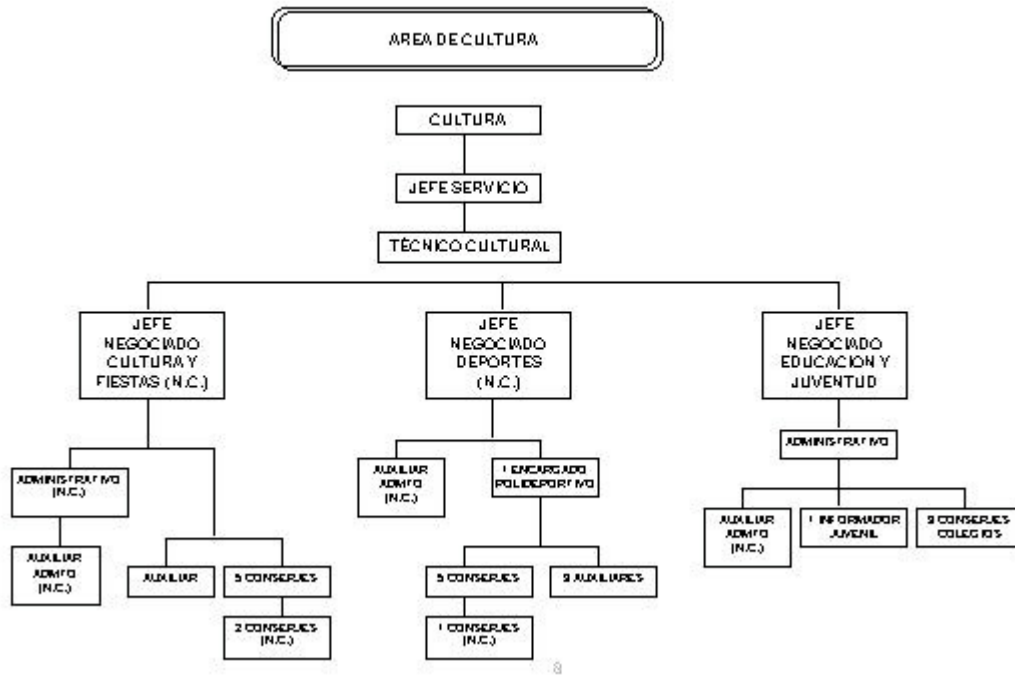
AREA DE CULTURA

CULTURA

JEFE SERVICIO

TÉCNICO CULTURAL

JEFE NEGOCIADO CULTURA Y FIESTAS (N.C.)

JEFE NEGOCIADO DEPORTES (N.C.)

JEFE NEGOCIADO EDUCACION Y JUVENTUD

ADMINISTRATIVO (N.C.)

AUXILIAR ADMVO (N.C.)

AUXILIAR

5 CONSERJES

2 CONSERJES (N.C.)

AUXILIAR ADMVO (N.C.)

1 ENCARGADO POLIDEPORTIVO

5 CONSERJES

3 AUXILIARES

1 CONSERJES (N.C.)

ADMINISTRATIVO

AUXILIAR ADMVO (N.C.)

1 INFORMADOR JUVENIL

9 CONSERJES COLEGIOS

8